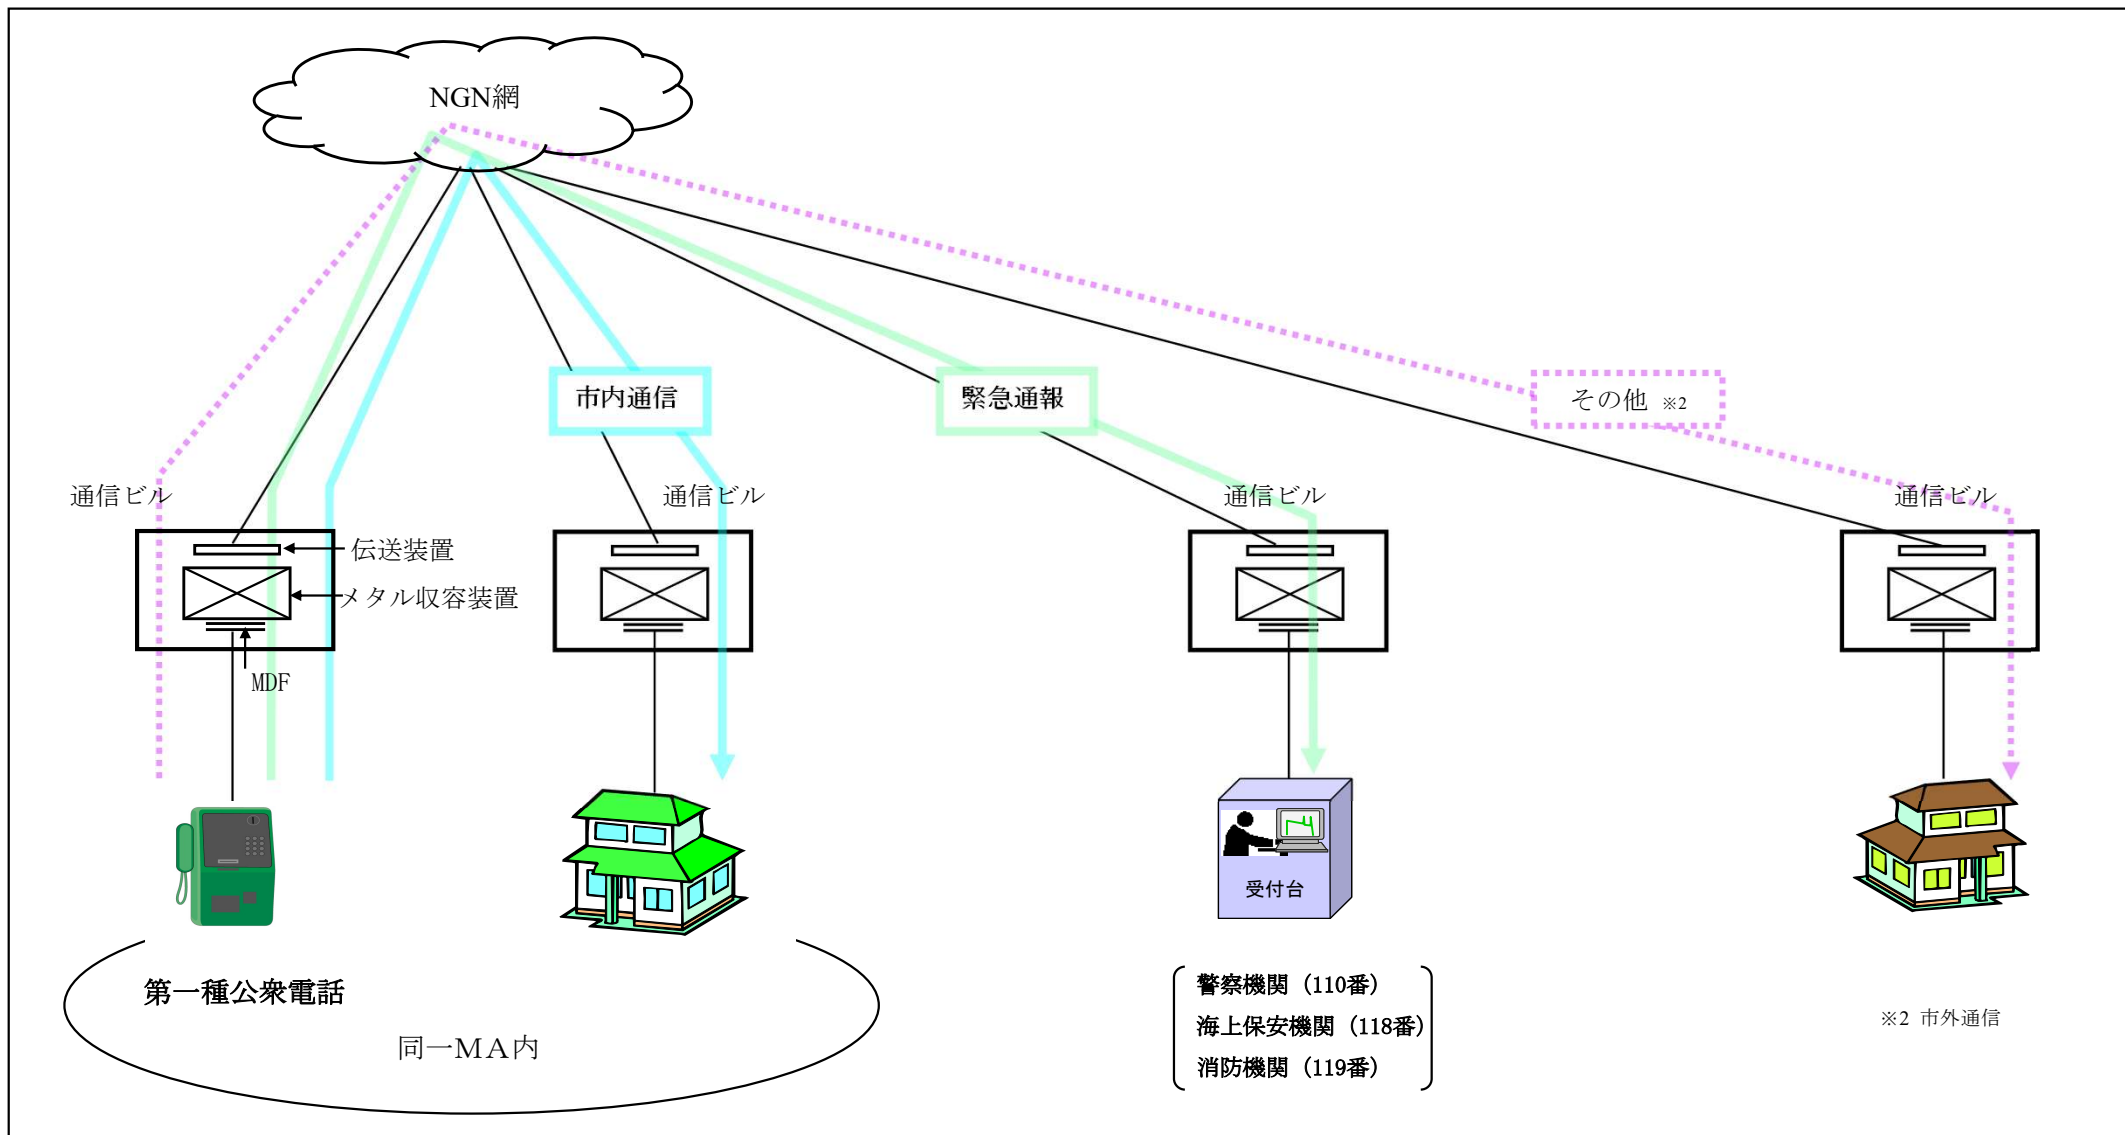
NGN網

市内通信

緊急通報

その他 ※2

通信ビル

伝送装置

メタル収容装置

MDF

通信ビル

通信ビル

通信ビル

受付台

第一種公衆電話

同一MA内

警察機関（110番）
海上保安機関（118番）
消防機関（119番）

※2 市外通信